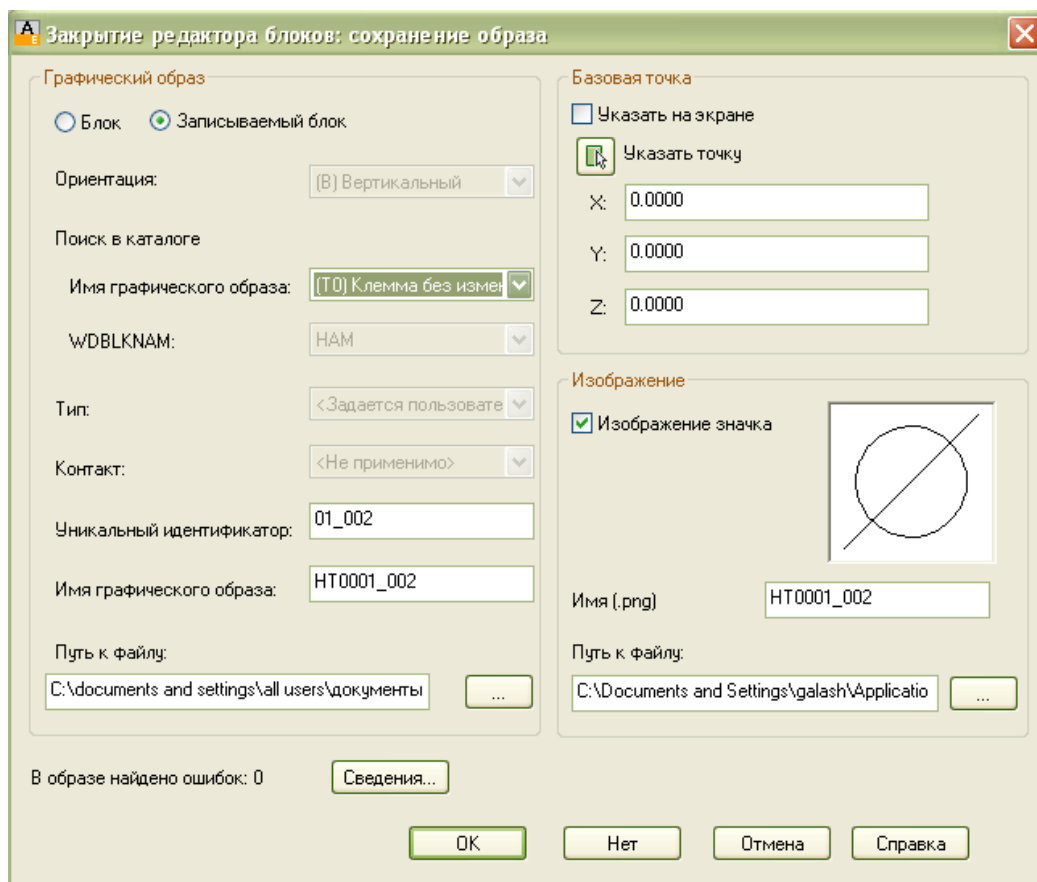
Закрытие редактора блоков: сохранение образа

Графический образ

Блок Записываемый блок

Ориентация: (В) Вертикальный

Поиск в каталоге

Имя графического образа: (T0) Клемма без измен

WDBLKNAM: НАМ

Тип: <Задается пользовате

Контакт: <Не применимо>

Уникальный идентификатор: 01_002

Имя графического образа: HT0001_002

Путь к файлу:

C:\documents and settings\all users\документы ...

Базовая точка

Указать на экране

Указать точку

X: 0.0000

Y: 0.0000

Z: 0.0000

Изображение

Изображение значка

Имя (.png) HT0001_002

Путь к файлу:

C:\Documents and Settings\galash\Applicatio ...

В образе найдено ошибок: 0 Сведения...

OK Нет Отмена Справка